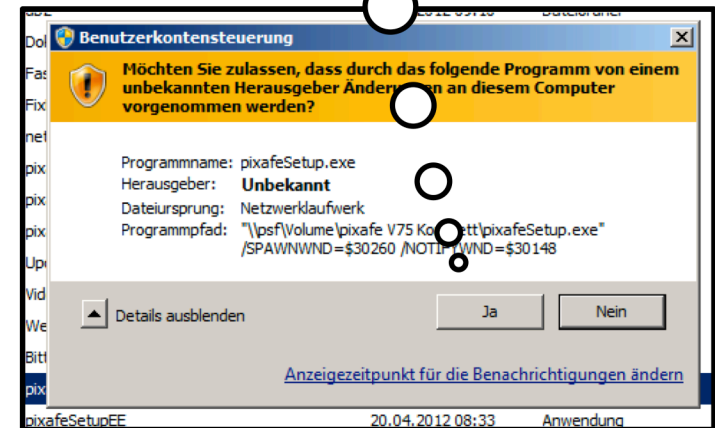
Benutzerkontensteuerung

Möchten Sie zulassen, dass durch das folgende Programm von einem unbekannten Herausgeber Änder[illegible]en an diesem Computer vorgenommen werden?

Programmname: pixafeSetup.exe
Herausgeber: Unbekannt
Dateiursprung: Netzwerklaufwerk
Programmpfad: "\\psf\Volume\pixafe V75 Ko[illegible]tt\pixafeSetup.exe" /SPAWNWND=$30260 /NOTI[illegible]WND=$30148

Details ausblenden

Ja

Nein

Anzeigezeitpunkt für die Benachrichtigungen ändern

Dol
Fas
Fix
net
pix
pix
pix
Up
Vid
We
Bit
pix
pixafeSetupEE 20.04.2012 08:33 Anwendung
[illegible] 2012 09:18 Dateiordner